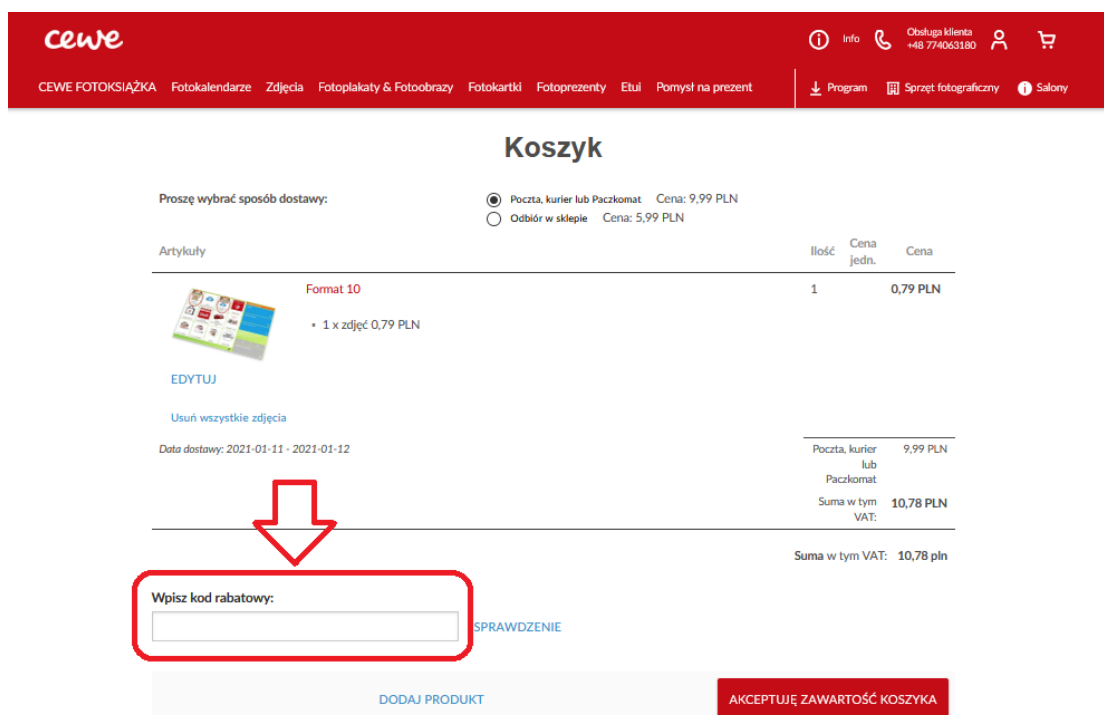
cewe

Info Obsługa klienta +48 774063180

CEWE FOTOKSIĄŻKA Fotokalendarze Zdjęcia Fotoplakaty & Fotoobrazy Fotokartki Fotoprezenty Etui Pomysł na prezent

Program Sprzęt fotograficzny Salony

Koszyk

Proszę wybrać sposób dostawy:

Poczta, kurier lub Paczkomat Cena: 9,99 PLN
Odbiór w sklepie Cena: 5,99 PLN

| Artykuły | Ilość | Cena jedn. | Cena |
|---|---|---|---|
| Format 10 • 1 x zdjęć 0,79 PLN | 1 | | 0,79 PLN |

EDYTUJ

Usuń wszystkie zdjęcia

Data dostawy: 2021-01-11 - 2021-01-12

Poczta, kurier lub Paczkomat 9,99 PLN
Suma w tym VAT: 10,78 PLN

Suma w tym VAT: 10,78 pln

Wpisz kod rabatowy:

SPRAWDZENIE

DODAJ PRODUKT

AKCEPTUJĘ ZAWARTOŚĆ KOSZYKA